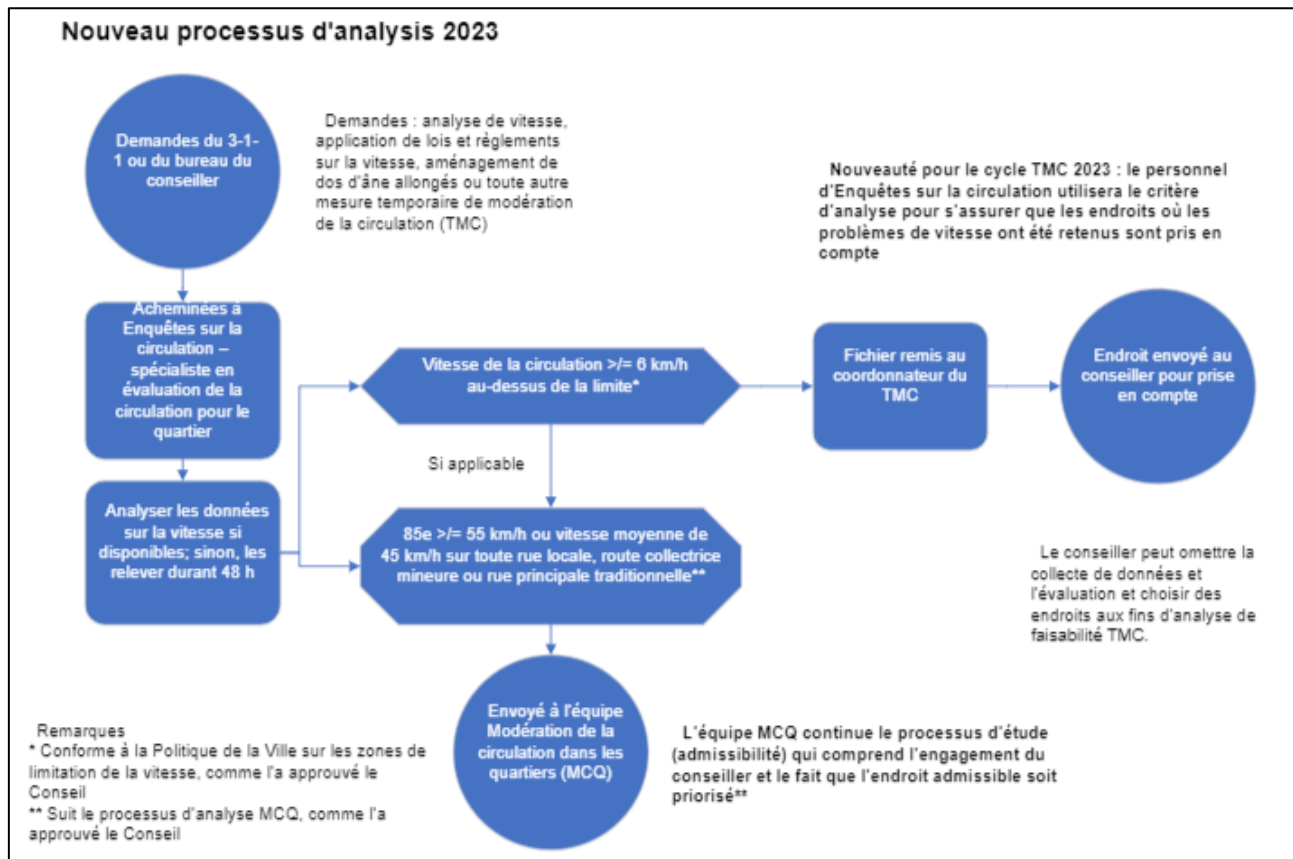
Nouveau processus d'analysis 2023

Demandes du 3-1-1 ou du bureau du conseiller

Demandes : analyse de vitesse, application de lois et règlements sur la vitesse, aménagement de dos d'âne allongés ou toute autre mesure temporaire de modération de la circulation (TMC)

Nouveauté pour le cycle TMC 2023 : le personnel d'Enquêtes sur la circulation utilisera le critère d'analyse pour s'assurer que les endroits où les problèmes de vitesse ont été retenus sont pris en compte

Acheminées à Enquêtes sur la circulation – spécialiste en évaluation de la circulation pour le quartier

Vitesse de la circulation >/= 6 km/h au-dessus de la limite*

Fichier remis au coordonnateur du TMC

Endroit envoyé au conseiller pour prise en compte

Si applicable

Analyser les données sur la vitesse si disponibles; sinon, les relever durant 48 h

85e >/= 55 km/h ou vitesse moyenne de 45 km/h sur toute rue locale, route collectrice mineure ou rue principale traditionnelle**

Le conseiller peut omettre la collecte de données et l'évaluation et choisir des endroits aux fins d'analyse de faisabilité TMC.

Envoyé à l'équipe Modération de la circulation dans les quartiers (MCQ)

L'équipe MCQ continue le processus d'étude (admissibilité) qui comprend l'engagement du conseiller et le fait que l'endroit admissible soit priorisé**

Remarques
* Conforme à la Politique de la Ville sur les zones de limitation de la vitesse, comme l'a approuvé le Conseil
** Suit le processus d'analyse MCQ, comme l'a approuvé le Conseil